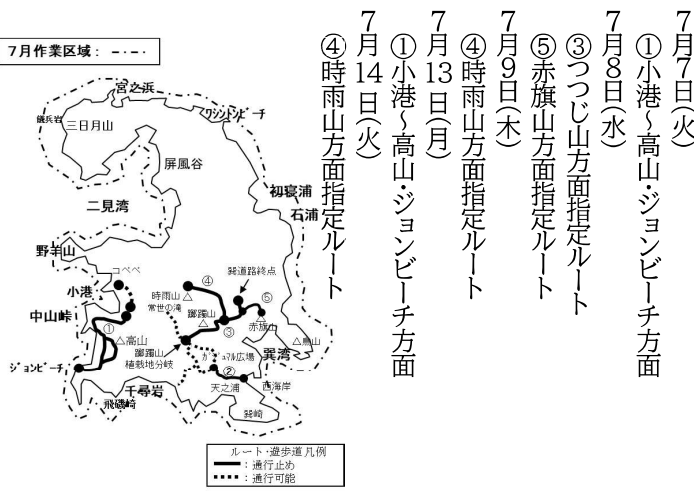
7月7日(火)
①小港～高山・ジョンビーチ方面

7月8日(水)
③つつじ山方面指定ルート
⑤赤旗山方面指定ルート

7月9日(木)
④時雨山方面指定ルート

7月13日(月)
①小港～高山・ジョンビーチ方面

7月14日(火)
④時雨山方面指定ルート

7月作業区域：

宮之浜
釣浜
三日月山
ウシツビーチ
屏風谷
初寝浦
石浦
二見湾
野羊山
コペペ
小港
中山峠
時雨山
常世の滝
④
鐘道路終点
⑤
躑躅山
③
赤旗山
①
高山
躑躅山
植栽地分岐
ガジュマル広場
巽湾
鳥山
ジョンビーチ
②
天之浦
西海岸
千尋岩
飛磯崎
巽崎

ルート・遊歩道凡例
：通行止め
：通行可能